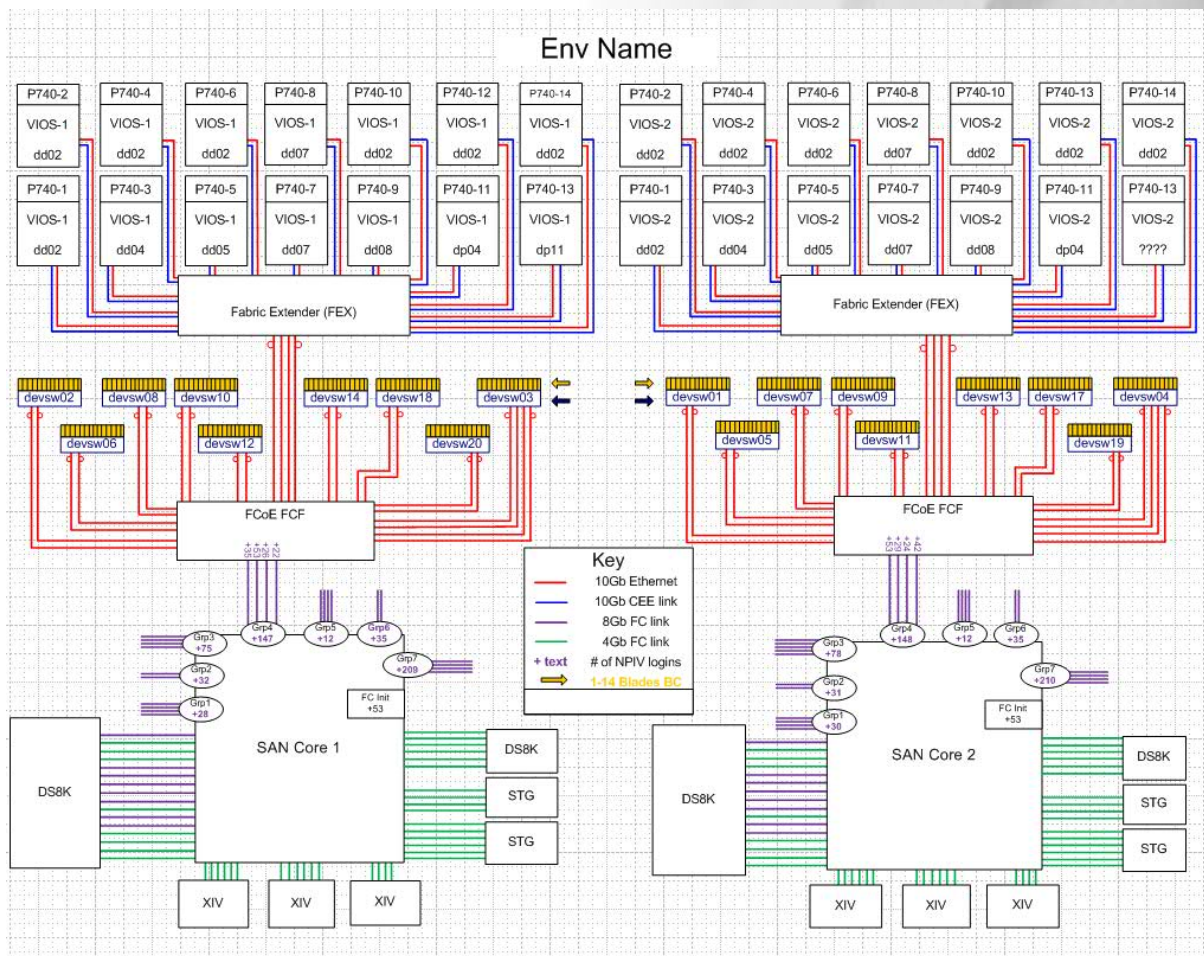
Env Name

P740-2 VIOS-1 dd02
P740-4 VIOS-1 dd02
P740-6 VIOS-1 dd02
P740-8 VIOS-1 dd07
P740-10 VIOS-1 dd02
P740-12 VIOS-1 dd02
P740-14 VIOS-1 dd02

P740-1 VIOS-1 dd02
P740-3 VIOS-1 dd04
P740-5 VIOS-1 dd05
P740-7 VIOS-1 dd07
P740-9 VIOS-1 dd08
P740-11 VIOS-1 dp04
P740-13 VIOS-1 dp11

Fabric Extender (FEX)

devsw02 devsw08 devsw10 devsw14 devsw18 devsw03
devsw06 devsw12 devsw20

FCoE FCF

+35 +53 +36 +22

Grp3 +75
Grp4 +147
Grp5 +12
Grp6 +35
Grp2 +32
Grp7 +209
Grp1 +28
FC Init +53

SAN Core 1

DS8K
DS8K
STG
STG
XIV XIV XIV

P740-2 VIOS-2 dd02
P740-4 VIOS-2 dd02
P740-6 VIOS-2 dd02
P740-8 VIOS-2 dd07
P740-10 VIOS-2 dd02
P740-13 VIOS-2 dd02
P740-14 VIOS-2 dd02

P740-1 VIOS-2 dd02
P740-3 VIOS-2 dd04
P740-5 VIOS-2 dd05
P740-7 VIOS-2 dd07
P740-9 VIOS-2 dd08
P740-11 VIOS-2 dp04
P740-13 VIOS-2 ????

Fabric Extender (FEX)

devsw01 devsw07 devsw09 devsw13 devsw17 devsw04
devsw05 devsw11 devsw19

FCoE FCF

+53 +24 +29 +42

Key
10Gb Ethernet
10Gb CEE link
8Gb FC link
4Gb FC link
+ text # of NPIV logins
1-14 Blades BC

Grp3 +78
Grp4 +148
Grp5 +12
Grp6 +35
Grp7 +210
Grp2 +31
Grp1 +30
FC Init +53

SAN Core 2

DS8K
DS8K
STG
STG
XIV XIV XIV